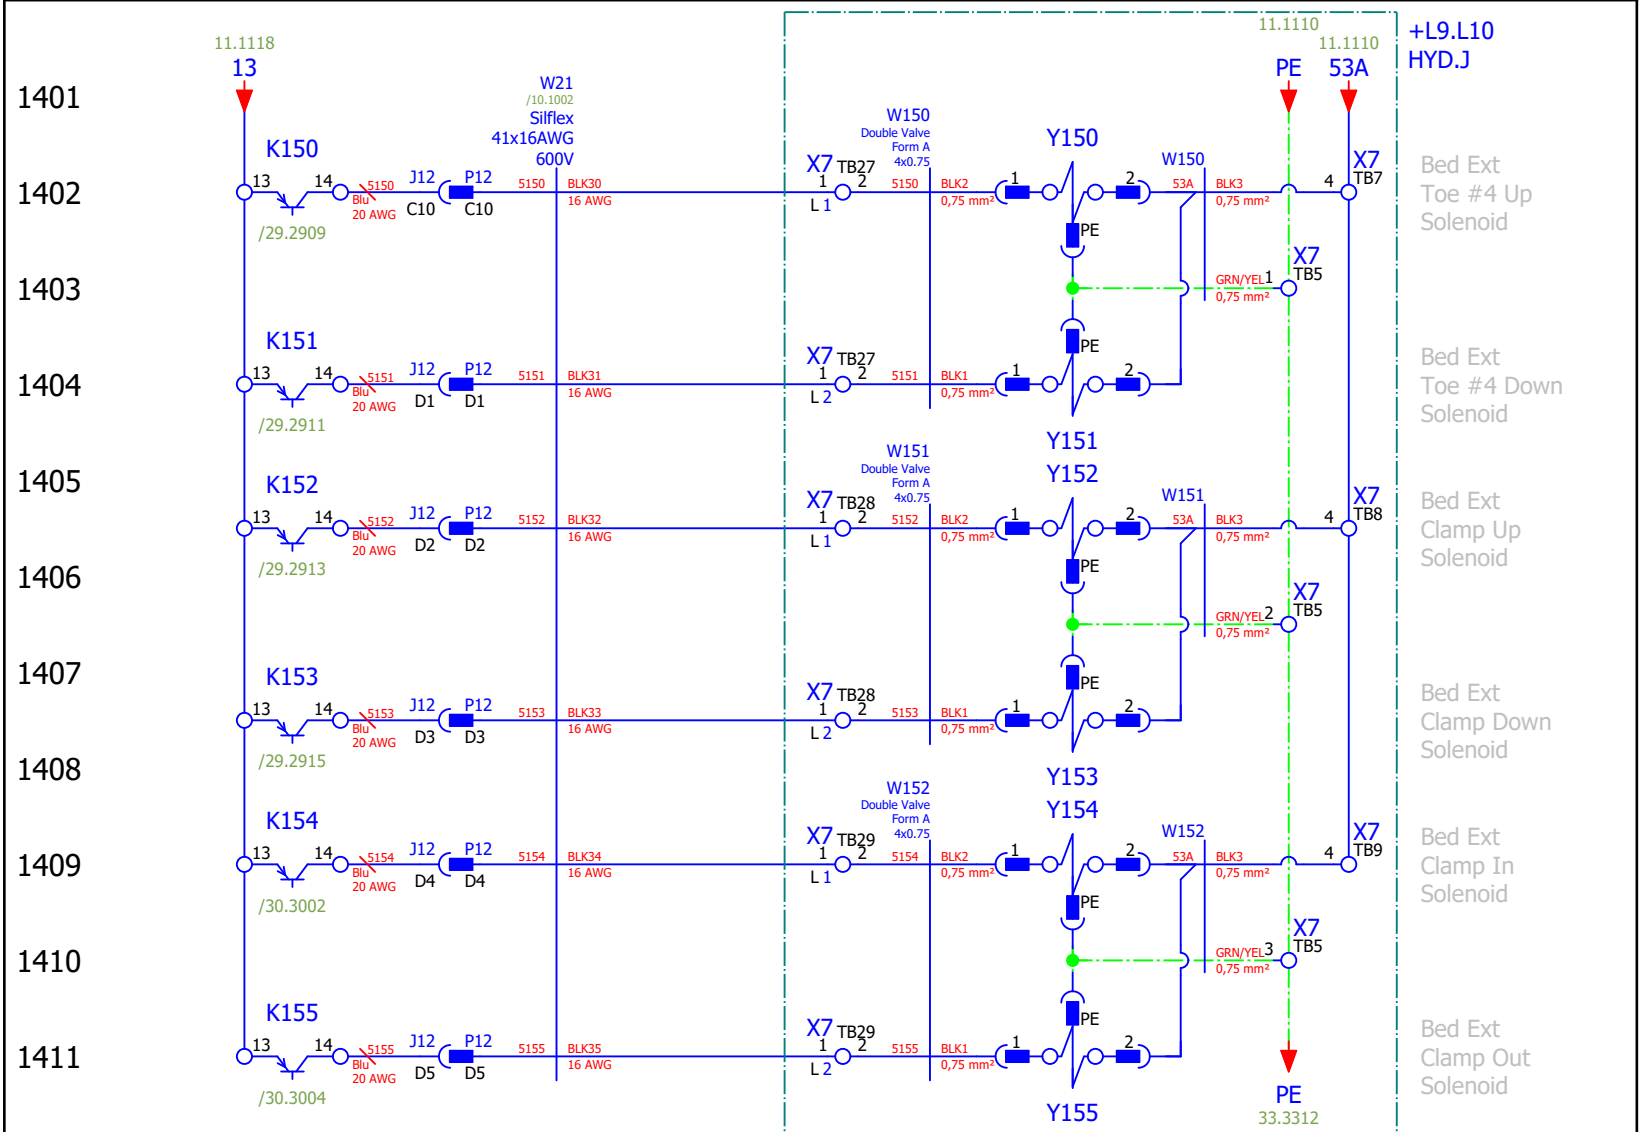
11.1118
13
1401
W21
/10.1002
Silflex
41x16AWG
600V
11.1110
PE
11.1110
53A
+L9.L10
HYD.J

K150
W150
Double Valve
Form A
4x0.75
Y150
W150
1402
13 14 5150 Blu 20 AWG J12 C10 P12 C10 5150 BLK30 16 AWG X7 TB27 1 2 L 1 5150 BLK2 0,75 mm² 1 2 53A BLK3 0,75 mm² 4 X7 TB7
/29.2909
PE
Bed Ext Toe #4 Up Solenoid

1403
GRN/YEL 1 0,75 mm² X7 TB5

K151
PE
1404
13 14 5151 Blu 20 AWG J12 D1 P12 D1 5151 BLK31 16 AWG X7 TB27 1 2 L 2 5151 BLK1 0,75 mm² 1 2
/29.2911
Bed Ext Toe #4 Down Solenoid

W151
Double Valve
Form A
4x0.75
Y151
1405
K152
Y152
W151
13 14 5152 Blu 20 AWG J12 D2 P12 D2 5152 BLK32 16 AWG X7 TB28 1 2 L 1 5152 BLK2 0,75 mm² 1 2 53A BLK3 0,75 mm² 4 X7 TB8
/29.2913
PE
Bed Ext Clamp Up Solenoid

1406
GRN/YEL 2 0,75 mm² X7 TB5

1407
K153
PE
13 14 5153 Blu 20 AWG J12 D3 P12 D3 5153 BLK33 16 AWG X7 TB28 1 2 L 2 5153 BLK1 0,75 mm² 1 2
/29.2915
Bed Ext Clamp Down Solenoid

1408
W152
Double Valve
Form A
4x0.75
Y153
Y154
K154
W152
1409
13 14 5154 Blu 20 AWG J12 D4 P12 D4 5154 BLK34 16 AWG X7 TB29 1 2 L 1 5154 BLK2 0,75 mm² 1 2 53A BLK3 0,75 mm² 4 X7 TB9
/30.3002
PE
Bed Ext Clamp In Solenoid

1410
GRN/YEL 3 0,75 mm² X7 TB5

K155
PE
1411
13 14 5155 Blu 20 AWG J12 D5 P12 D5 5155 BLK35 16 AWG X7 TB29 1 2 L 2 5155 BLK1 0,75 mm² 1 2
/30.3004
Bed Ext Clamp Out Solenoid
Y155
PE
33.3312